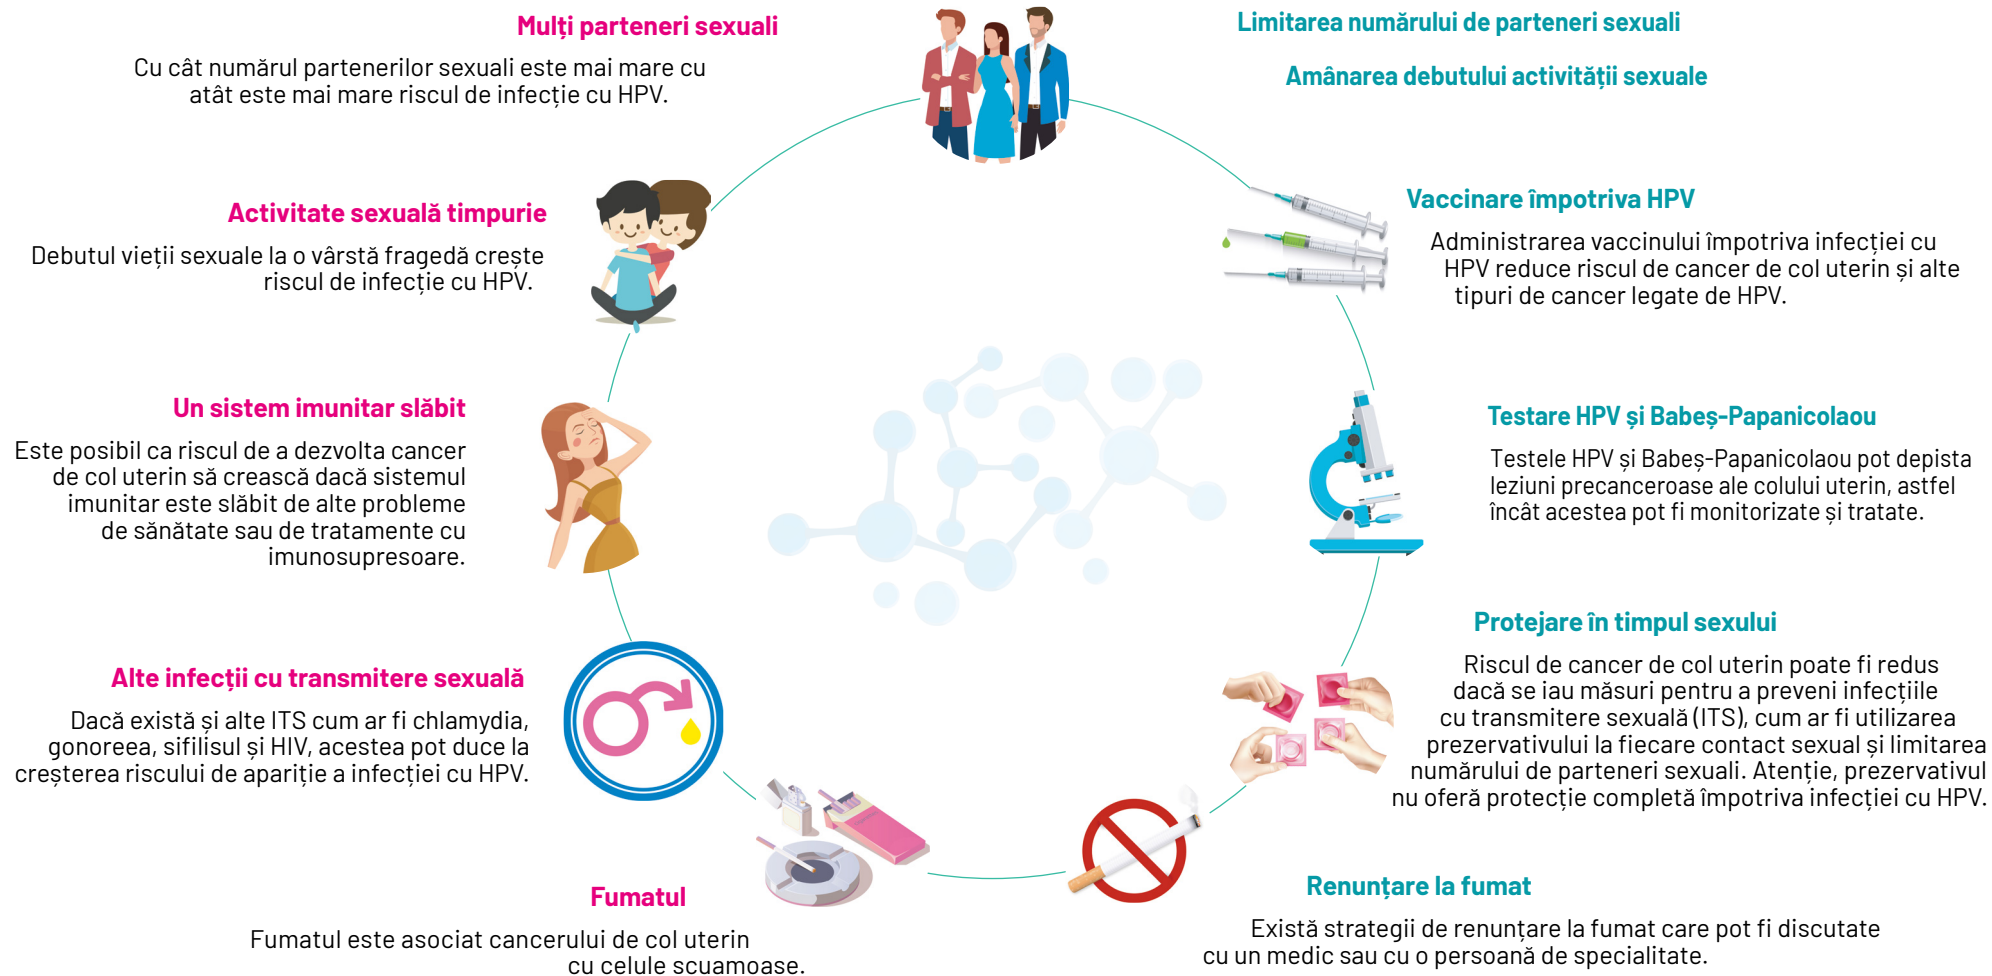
Mulți parteneri sexuali

Cu cât numărul partenerilor sexuali este mai mare cu atât este mai mare riscul de infecție cu HPV.

Activitate sexuală timpurie

Debutul vieții sexuale la o vârstă fragedă crește riscul de infecție cu HPV.

Un sistem imunitar slăbit

Este posibil ca riscul de a dezvolta cancer de col uterin să crească dacă sistemul imunitar este slăbit de alte probleme de sănătate sau de tratamente cu imunosupresoare.

Alte infecții cu transmitere sexuală

Dacă există și alte ITS cum ar fi chlamydia, gonoreea, sifilisul și HIV, acestea pot duce la creșterea riscului de apariție a infecției cu HPV.

Fumatul

Fumatul este asociat cancerului de col uterin cu celule scuamoase.

Limitarea numărului de parteneri sexuali

Amânarea debutului activității sexuale

Vaccinare împotriva HPV

Administrarea vaccinului împotriva infecției cu HPV reduce riscul de cancer de col uterin și alte tipuri de cancer legate de HPV.

Testare HPV și Babeș-Papanicolaou

Testele HPV și Babeș-Papanicolaou pot depista leziuni precanceroase ale colului uterin, astfel încât acestea pot fi monitorizate și tratate.

Protejare în timpul sexului

Riscul de cancer de col uterin poate fi redus dacă se iau măsuri pentru a preveni infecțiile cu transmitere sexuală (ITS), cum ar fi utilizarea prezervativului la fiecare contact sexual și limitarea numărului de parteneri sexuali. Atenție, prezervativul nu oferă protecție completă împotriva infecției cu HPV.

Renunțare la fumat

Există strategii de renunțare la fumat care pot fi discutate cu un medic sau cu o persoană de specialitate.